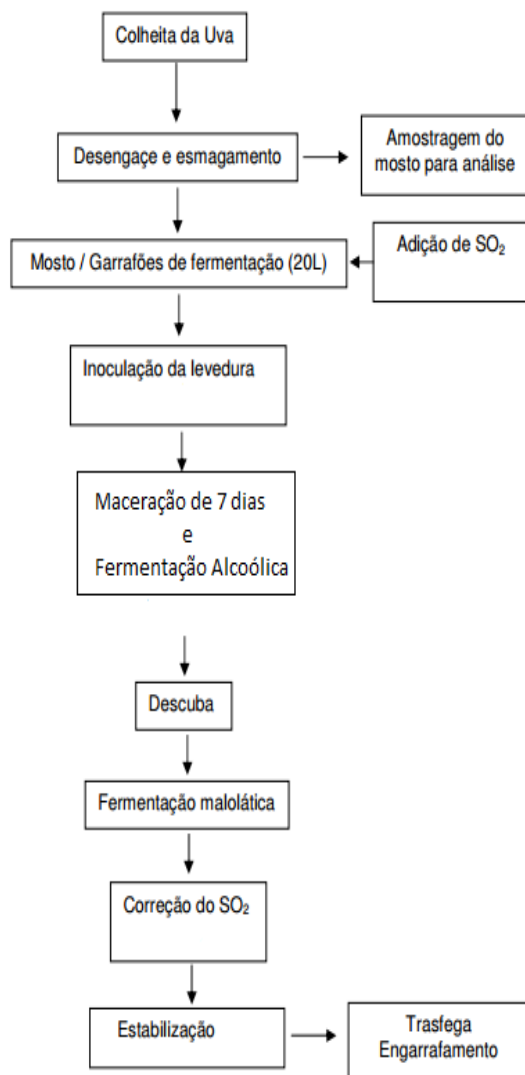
Colheita da Uva

Desengaçe e esmagamento

Amostragem do mosto para análise

Mosto / Garrafões de fermentação (20L)

Adição de $SO_2$

Inoculação da levedura

Maceração de 7 dias
e
Fermentação Alcoólica

Descuba

Fermentação malolática

Correção do $SO_2$

Estabilização

Trasfega
Engarrafamento